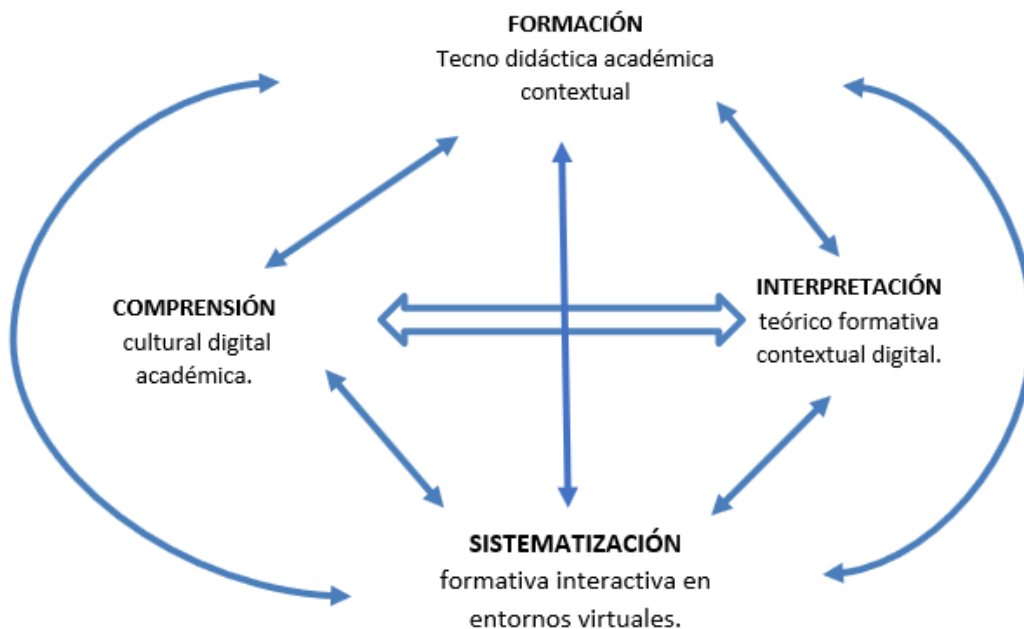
FORMACIÓN
Tecno didáctica académica contextual

COMPRENSIÓN
cultural digital académica.

INTERPRETACIÓN
teórico formativa contextual digital.

SISTEMATIZACIÓN
formativa interactiva en entornos virtuales.